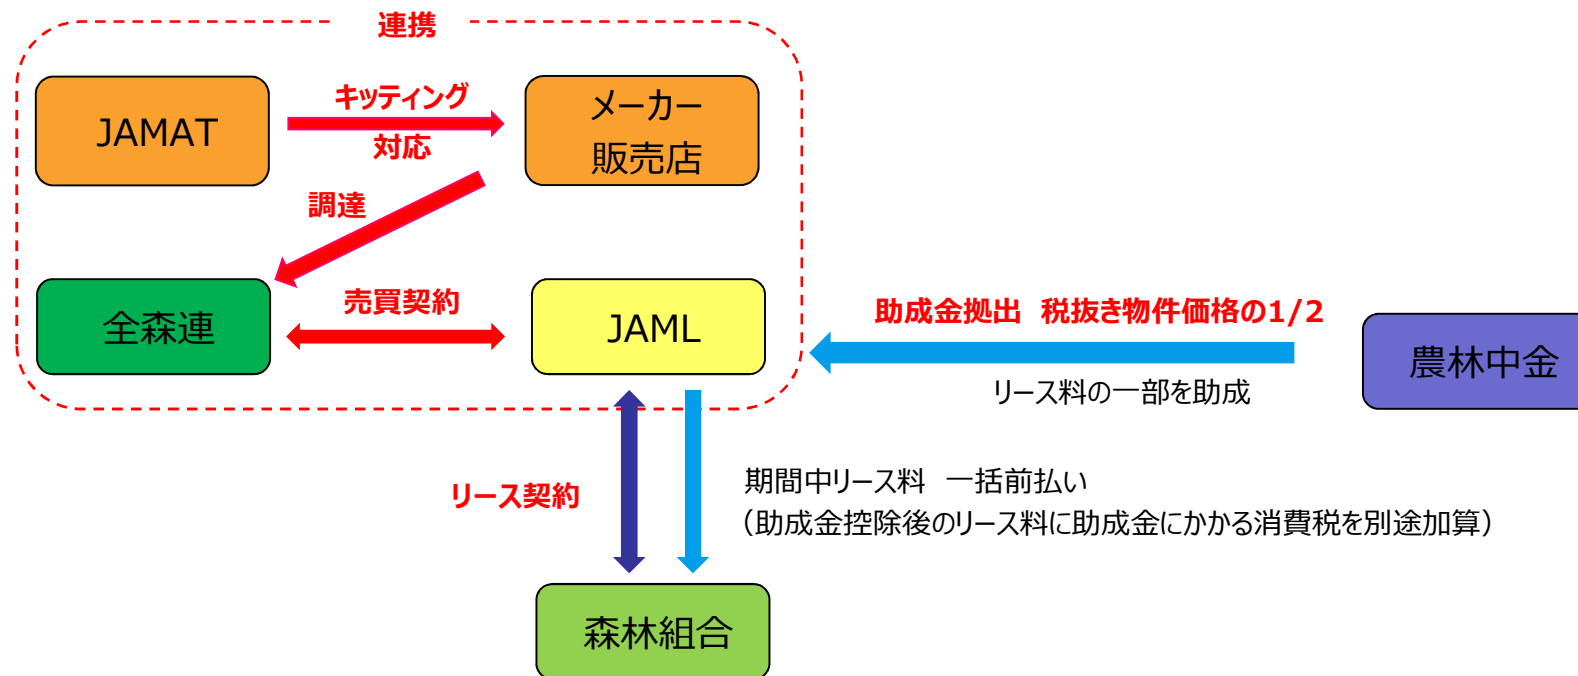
連携

JAMAT

キッティング
対応

メーカー
販売店

調達

全森連

売買契約

JAML

助成金拠出　税抜き物件価格の1/2

リース料の一部を助成

農林中金

リース契約

期間中リース料　一括前払い
（助成金控除後のリース料に助成金にかかる消費税を別途加算）

森林組合